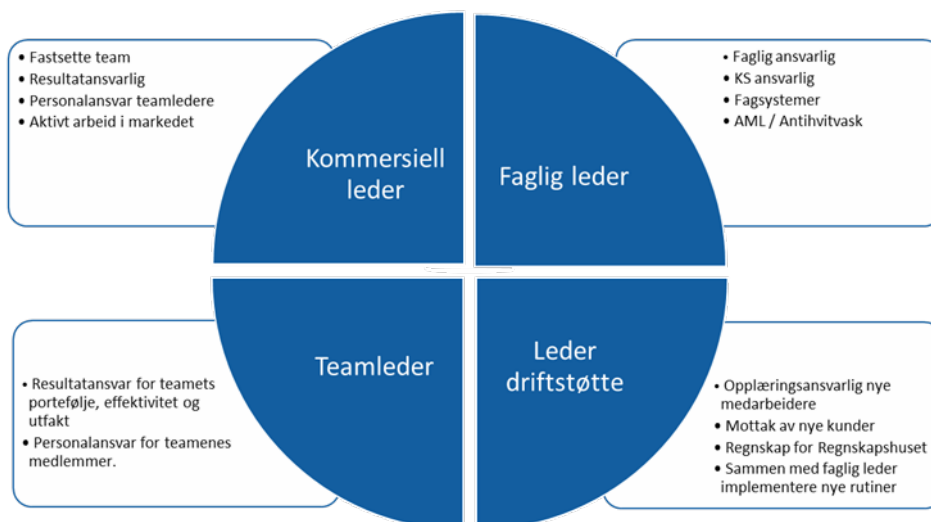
- Fastsette team
- Resultatansvarlig
- Personalansvar teamledere
- Aktivt arbeid i markedet

Kommersiell leder

Faglig leder

- Faglig ansvarlig
- KS ansvarlig
- Fagsystemer
- AML / Antihvitvask

- Resultatansvar for teamets portefølje, effektivitet og utfakt
- Personalansvar for teamenes medlemmer.

Teamleder

Leder driftstøtte

- Opplæringsansvarlig nye medarbeidere
- Mottak av nye kunder
- Regnskap for Regnskapshuset
- Sammen med faglig leder implementere nye rutiner